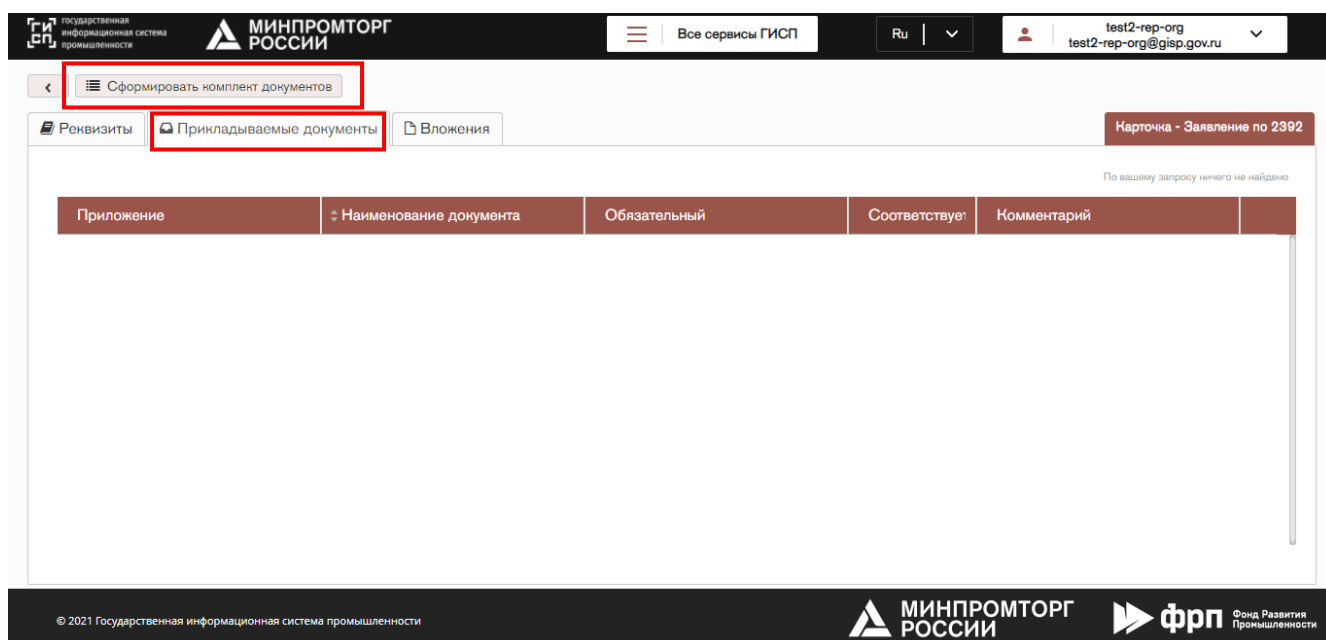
государственная информационная система промышленности
МИНПРОМТОРГ РОССИИ

Все сервисы ГИСП

Ru

test2-rep-org
test2-rep-org@gisp.gov.ru

<
Сформировать комплект документов

Реквизиты
Прикладываемые документы
Вложения

Карточка - Заявление по 2392

По вашему запросу ничего не найдено

| Приложение | Наименование документа | Обязательный | Соответствует | Комментарий | |
|---|---|---|---|---|---|

© 2021 Государственная информационная система промышленности

МИНПРОМТОРГ РОССИИ

ФРП Фонд Развития Промышленности